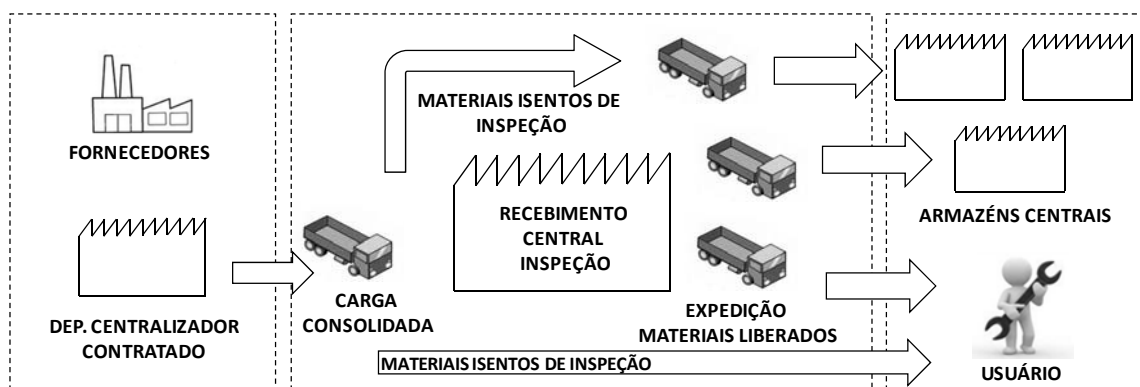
FORNECEDORES

DEP. CENTRALIZADOR CONTRATADO

MATERIAIS ISENTOS DE INSPEÇÃO

RECEBIMENTO CENTRAL INSPEÇÃO

CARGA CONSOLIDADA

EXPEDIÇÃO MATERIAIS LIBERADOS

MATERIAIS ISENTOS DE INSPEÇÃO

ARMAZÉNS CENTRAIS

USUÁRIO